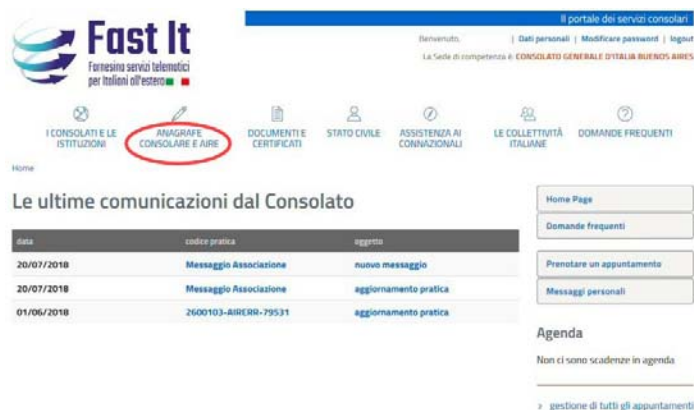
Fast It
Farnesina servizi telematici per Italiani all'estero

Il portale dei servizi consolari

Benvenuto, | Dati personali | Modificare password | logout

La Sede di competenza è: CONSOLATO GENERALE D'ITALIA BUENOS AIRES

I CONSOLATI E LE ISTITUZIONI
ANAGRAFE CONSOLARE E AIRE
DOCUMENTI E CERTIFICATI
STATO CIVILE
ASSISTENZA AI CONNAZIONALI
LE COLLETTIVITÀ ITALIANE
DOMANDE FREQUENTI

Home

Le ultime comunicazioni dal Consolato

| data | codice pratica | oggetto |
|---|---|---|
| 20/07/2018 | Messaggio Associazione | nuovo messaggio |
| 20/07/2018 | Messaggio Associazione | aggiornamento pratica |
| 01/06/2018 | 2600103-AIRERR-79531 | aggiornamento pratica |

Home Page
Domande frequenti
Prenotare un appuntamento
Messaggi personali

Agenda

Non ci sono scadenze in agenda

› gestione di tutti gli appuntamenti